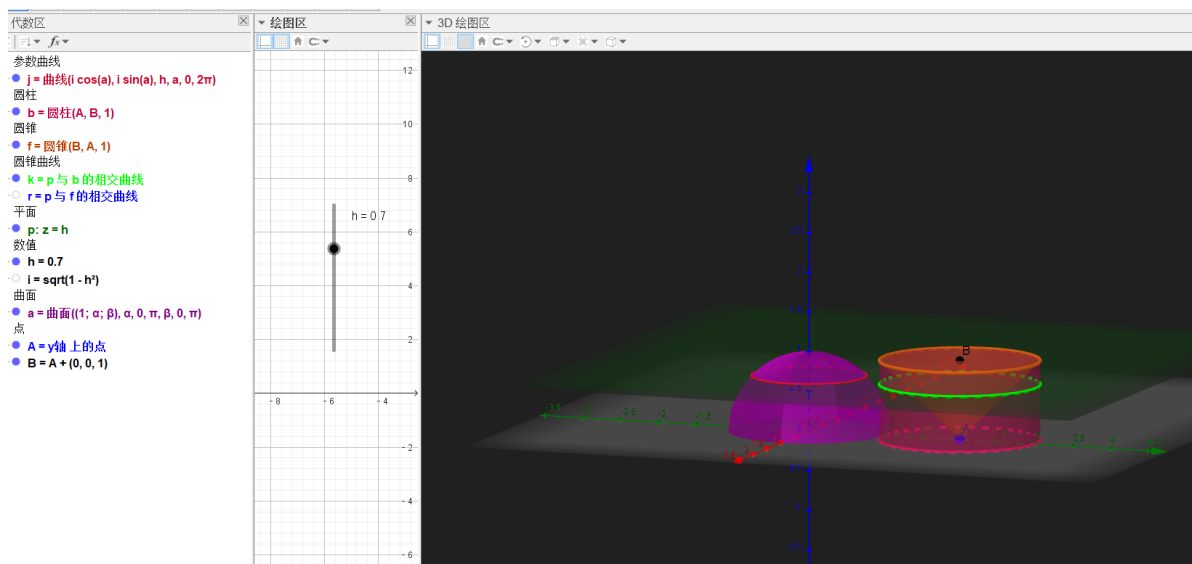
代数区

参数曲线
j = 曲线(i cos(a), i sin(a), h, a, 0, 2π)
圆柱
b = 圆柱(A, B, 1)
圆锥
f = 圆锥(B, A, 1)
圆锥曲线
k = p 与 b 的相交曲线
r = p 与 f 的相交曲线
平面
p: z = h
数值
h = 0.7
i = sqrt(1 - h²)
曲面
a = 曲面((1; α; β), α, 0, π, β, 0, π)
点
A = y轴 上的点
B = A + (0, 0, 1)

绘图区

h = 0.7

12
10
8
6
4
2
-8
-6
-4
-2
-4
-6

3D 绘图区

B